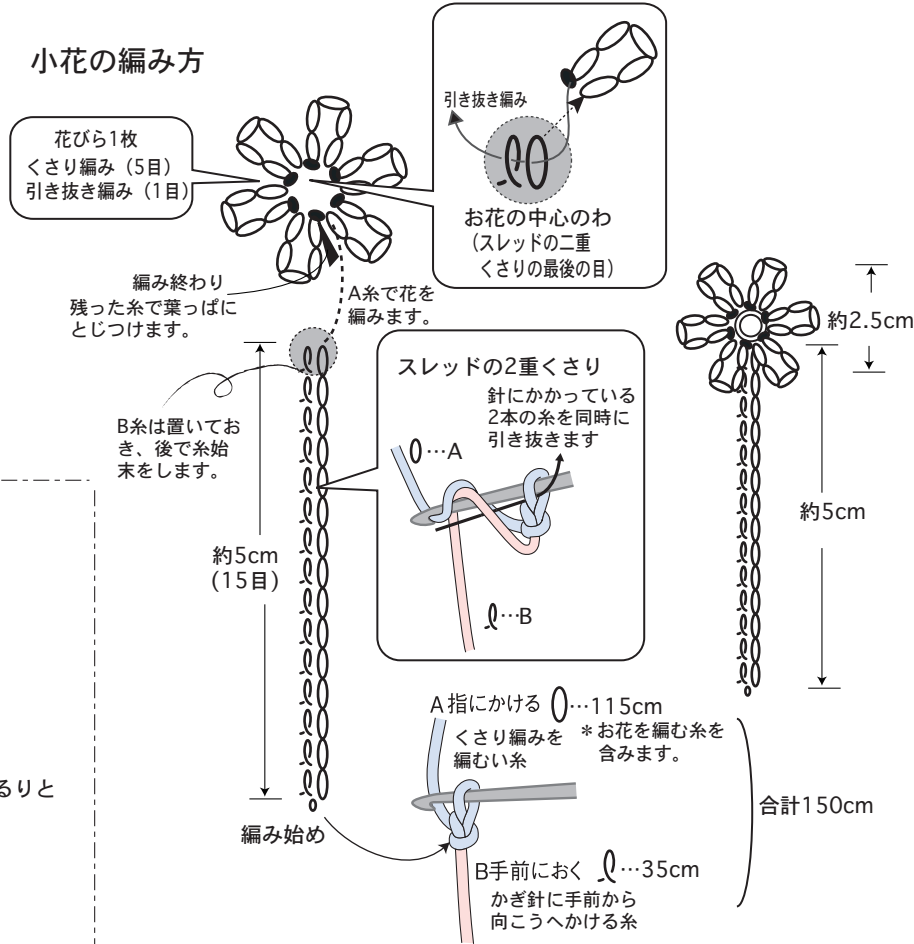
小花の編み方

花びら1枚
くさり編み（5目）
引き抜き編み（1目）

引き抜き編み

お花の中心のわ
（スレッドの二重
くさりの最後の目）

編み終わり
残った糸で葉っぱに
とじつけます。

A糸で花を
編みます。

約2.5cm

スレッドの2重くさり

針にかかっている
2本の糸を同時に
引き抜きます

B糸は置いてお
き、後で糸始
末をします。

…A

約5cm
（15目）

…B

約5cm

A指にかける …115cm
くさり編みを
編むい糸
＊お花を編む糸を
含みます。

るりと

合計150cm

編み始め

B手前におく …35cm
かぎ針に手前から
向こうへかける糸